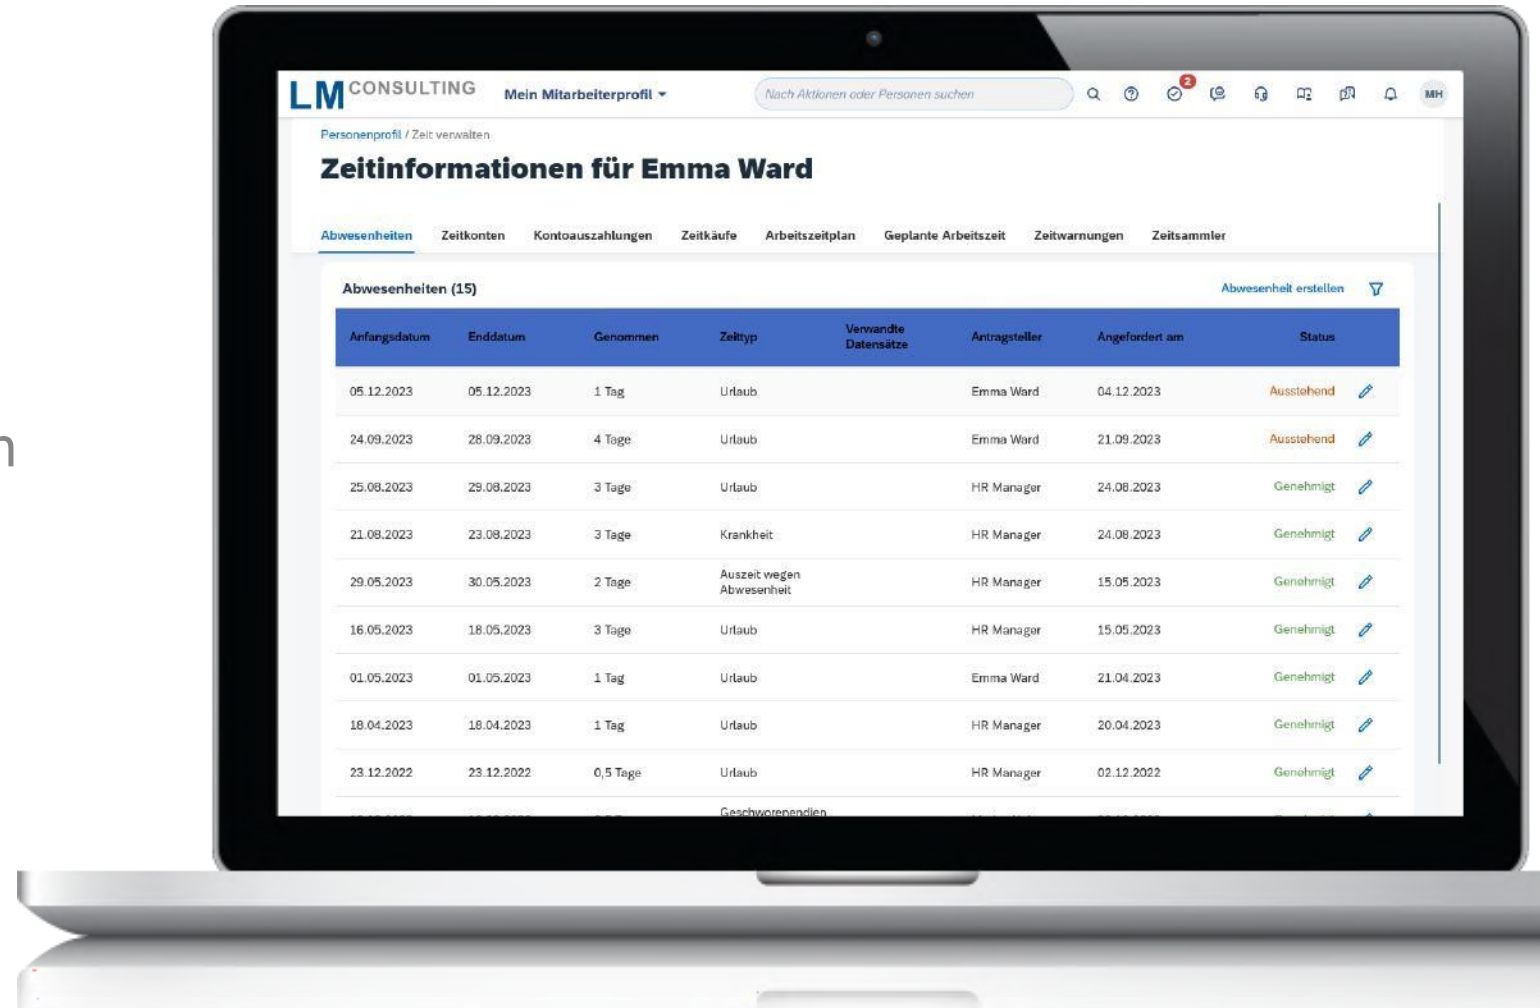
LM CONSULTING Mein Mitarbeiterprofil

Nach Aktionen oder Personen suchen

2

MH

Personenprofil / Zeit verwalten

Zeitinformationen für Emma Ward

Abwesenheiten Zeitkonten Kontoauszahlungen Zeitkäufe Arbeitszeitplan Geplante Arbeitszeit Zeitwarnungen Zeitsammler

Abwesenheiten (15)

Abwesenheit erstellen

| Anfangsdatum | Enddatum | Genommen | Zeittyp | Verwandte Datensätze | Antragsteller | Angefordert am | Status |
|---|---|---|---|---|---|---|---|
| 05.12.2023 | 05.12.2023 | 1 Tag | Urlaub | | Emma Ward | 04.12.2023 | Ausstehend |
| 24.09.2023 | 28.09.2023 | 4 Tage | Urlaub | | Emma Ward | 21.09.2023 | Ausstehend |
| 25.08.2023 | 29.08.2023 | 3 Tage | Urlaub | | HR Manager | 24.08.2023 | Genehmigt |
| 21.08.2023 | 23.08.2023 | 3 Tage | Krankheit | | HR Manager | 24.08.2023 | Genehmigt |
| 29.05.2023 | 30.05.2023 | 2 Tage | Auszeit wegen Abwesenheit | | HR Manager | 15.05.2023 | Genehmigt |
| 16.05.2023 | 18.05.2023 | 3 Tage | Urlaub | | HR Manager | 15.05.2023 | Genehmigt |
| 01.05.2023 | 01.05.2023 | 1 Tag | Urlaub | | Emma Ward | 21.04.2023 | Genehmigt |
| 18.04.2023 | 18.04.2023 | 1 Tag | Urlaub | | HR Manager | 20.04.2023 | Genehmigt |
| 23.12.2022 | 23.12.2022 | 0,5 Tage | Urlaub | | HR Manager | 02.12.2022 | Genehmigt |
| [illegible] | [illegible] | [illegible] | Geschworenendien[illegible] | | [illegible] | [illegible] | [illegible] |